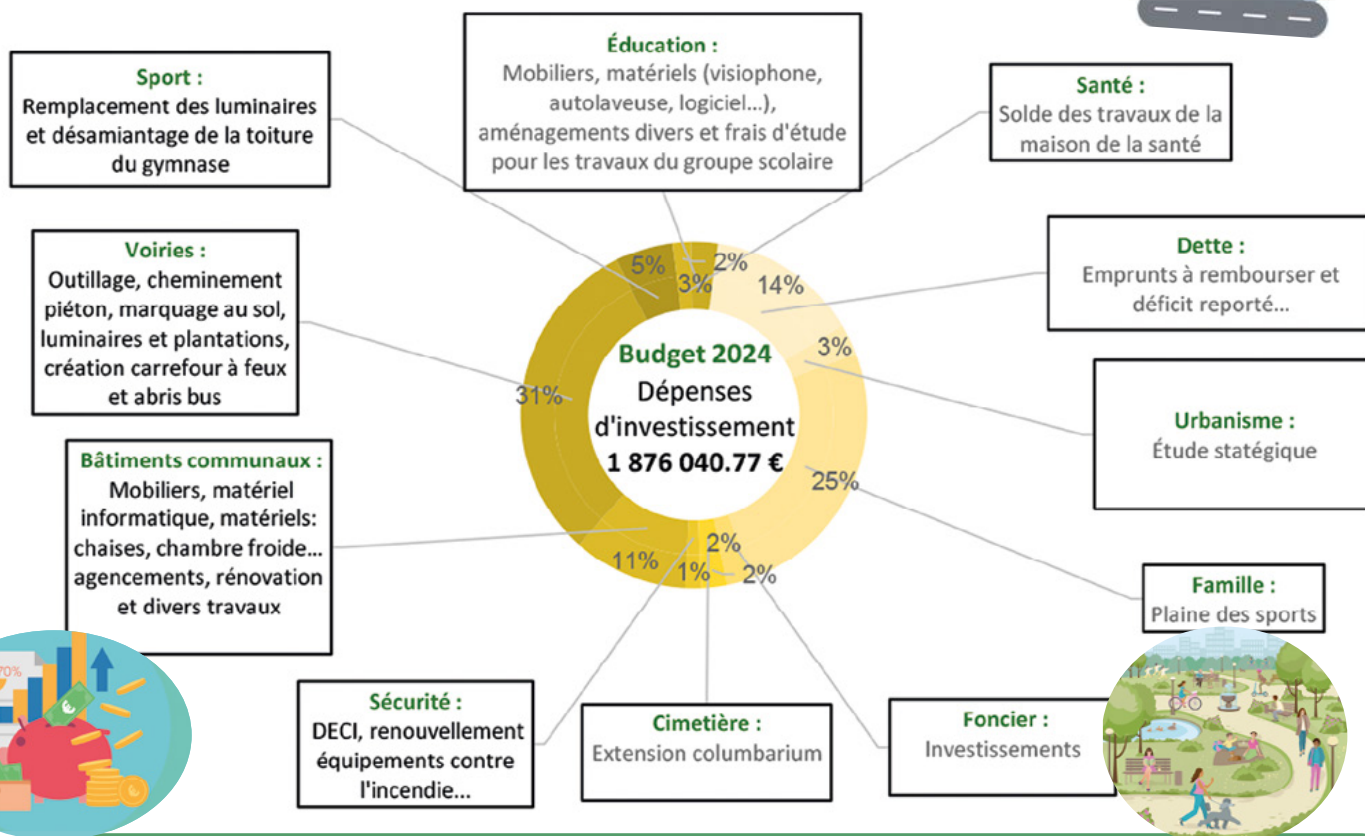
Éducation :
Mobiliers, matériels (visiophone, autolaveuse, logiciel...), aménagements divers et frais d'étude pour les travaux du groupe scolaire

Sport :
Remplacement des luminaires et désamiantage de la toiture du gymnase

Santé :
Solde des travaux de la maison de la santé

Dette :
Emprunts à rembourser et déficit reporté...

Voiries :
Outillage, cheminement piéton, marquage au sol, luminaires et plantations, création carrefour à feux et abris bus

Urbanisme :
Étude statégique

Bâtiments communaux :
Mobiliers, matériel informatique, matériels: chaises, chambre froide... agencements, rénovation et divers travaux

Famille :
Plaine des sports

5%
3%
2%
14%
3%
31%
25%
11%
2%
1%
2%

Budget 2024
Dépenses d'investissement
1 876 040.77 €

70%

Sécurité :
DECI, renouvellement équipements contre l'incendie...

Cimetière :
Extension columbarium

Foncier :
Investissements